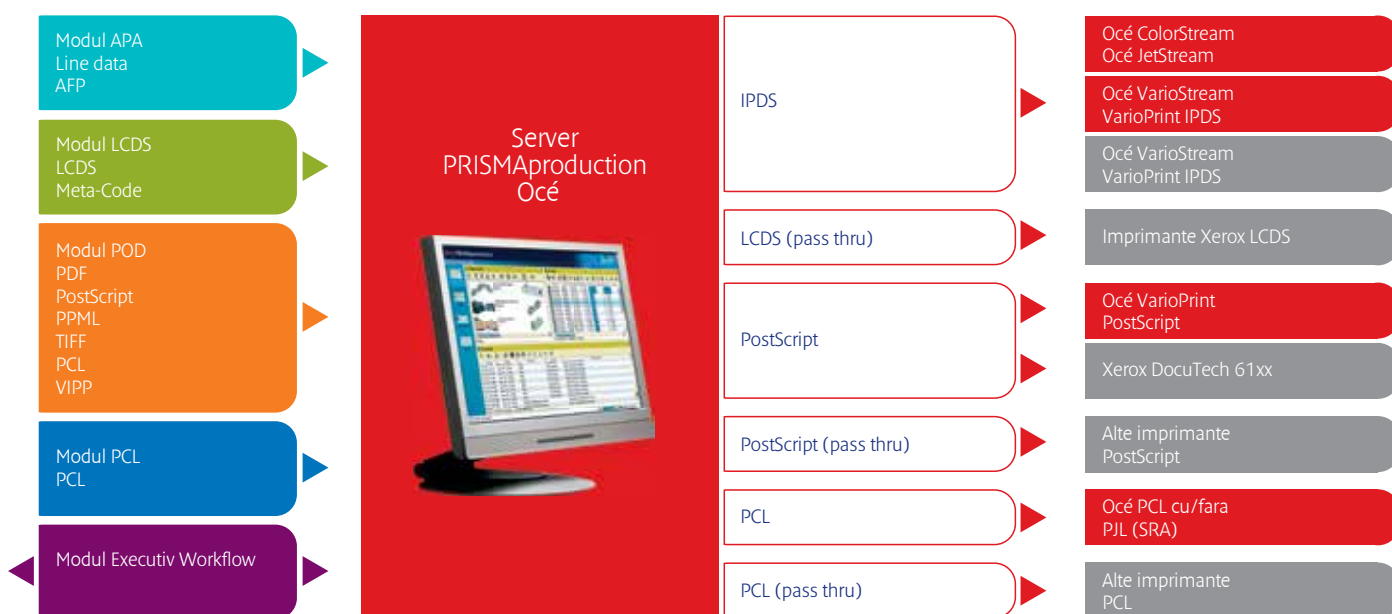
Modul APA
Line data
AFP

Modul LCDS
LCDS
Meta-Code

Modul POD
PDF
PostScript
PPML
TIFF
PCL
VIPP

Modul PCL
PCL

Modul Executiv Workflow

Server
PRISMAproduction
Océ

IPDS

LCDS (pass thru)

PostScript

PostScript (pass thru)

PCL

PCL (pass thru)

Océ ColorStream
Océ JetStream

Océ VarioStream
VarioPrint IPDS

Océ VarioStream
VarioPrint IPDS

Imprimante Xerox LCDS

Océ VarioPrint
PostScript

Xerox DocuTech 61xx

Alte imprimante
PostScript

Océ PCL cu/fara
PJL (SRA)

Alte imprimante
PCL